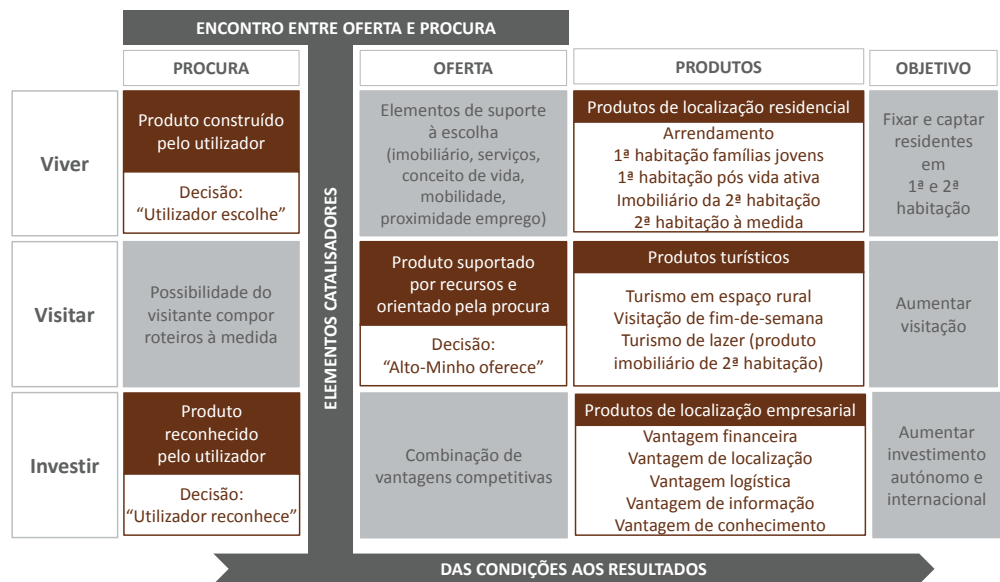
ENCONTRO ENTRE OFERTA E PROCURA

ELEMENTOS CATALISADORES

| | PROCURA | OFERTA | PRODUTOS | OBJETIVO |
|---|---|---|---|---|
| Viver | Produto construído pelo utilizador<br>Decisão: "Utilizador escolhe" | Elementos de suporte à escolha (imobiliário, serviços, conceito de vida, mobilidade, proximidade emprego) | Produtos de localização residencial<br>Arrendamento<br>1ª habitação famílias jovens<br>1ª habitação pós vida ativa<br>Imobiliário da 2ª habitação<br>2ª habitação à medida | Fixar e captar residentes em 1ª e 2ª habitação |
| Visitar | Possibilidade do visitante compor roteiros à medida | Produto suportado por recursos e orientado pela procura<br>Decisão: "Alto-Minho oferece" | Produtos turísticos<br>Turismo em espaço rural<br>Visitação de fim-de-semana<br>Turismo de lazer (produto imobiliário de 2ª habitação) | Aumentar visitação |
| Investir | Produto reconhecido pelo utilizador<br>Decisão: "Utilizador reconhece" | Combinação de vantagens competitivas | Produtos de localização empresarial<br>Vantagem financeira<br>Vantagem de localização<br>Vantagem logística<br>Vantagem de informação<br>Vantagem de conhecimento | Aumentar investimento autónomo e internacional |

DAS CONDIÇÕES AOS RESULTADOS